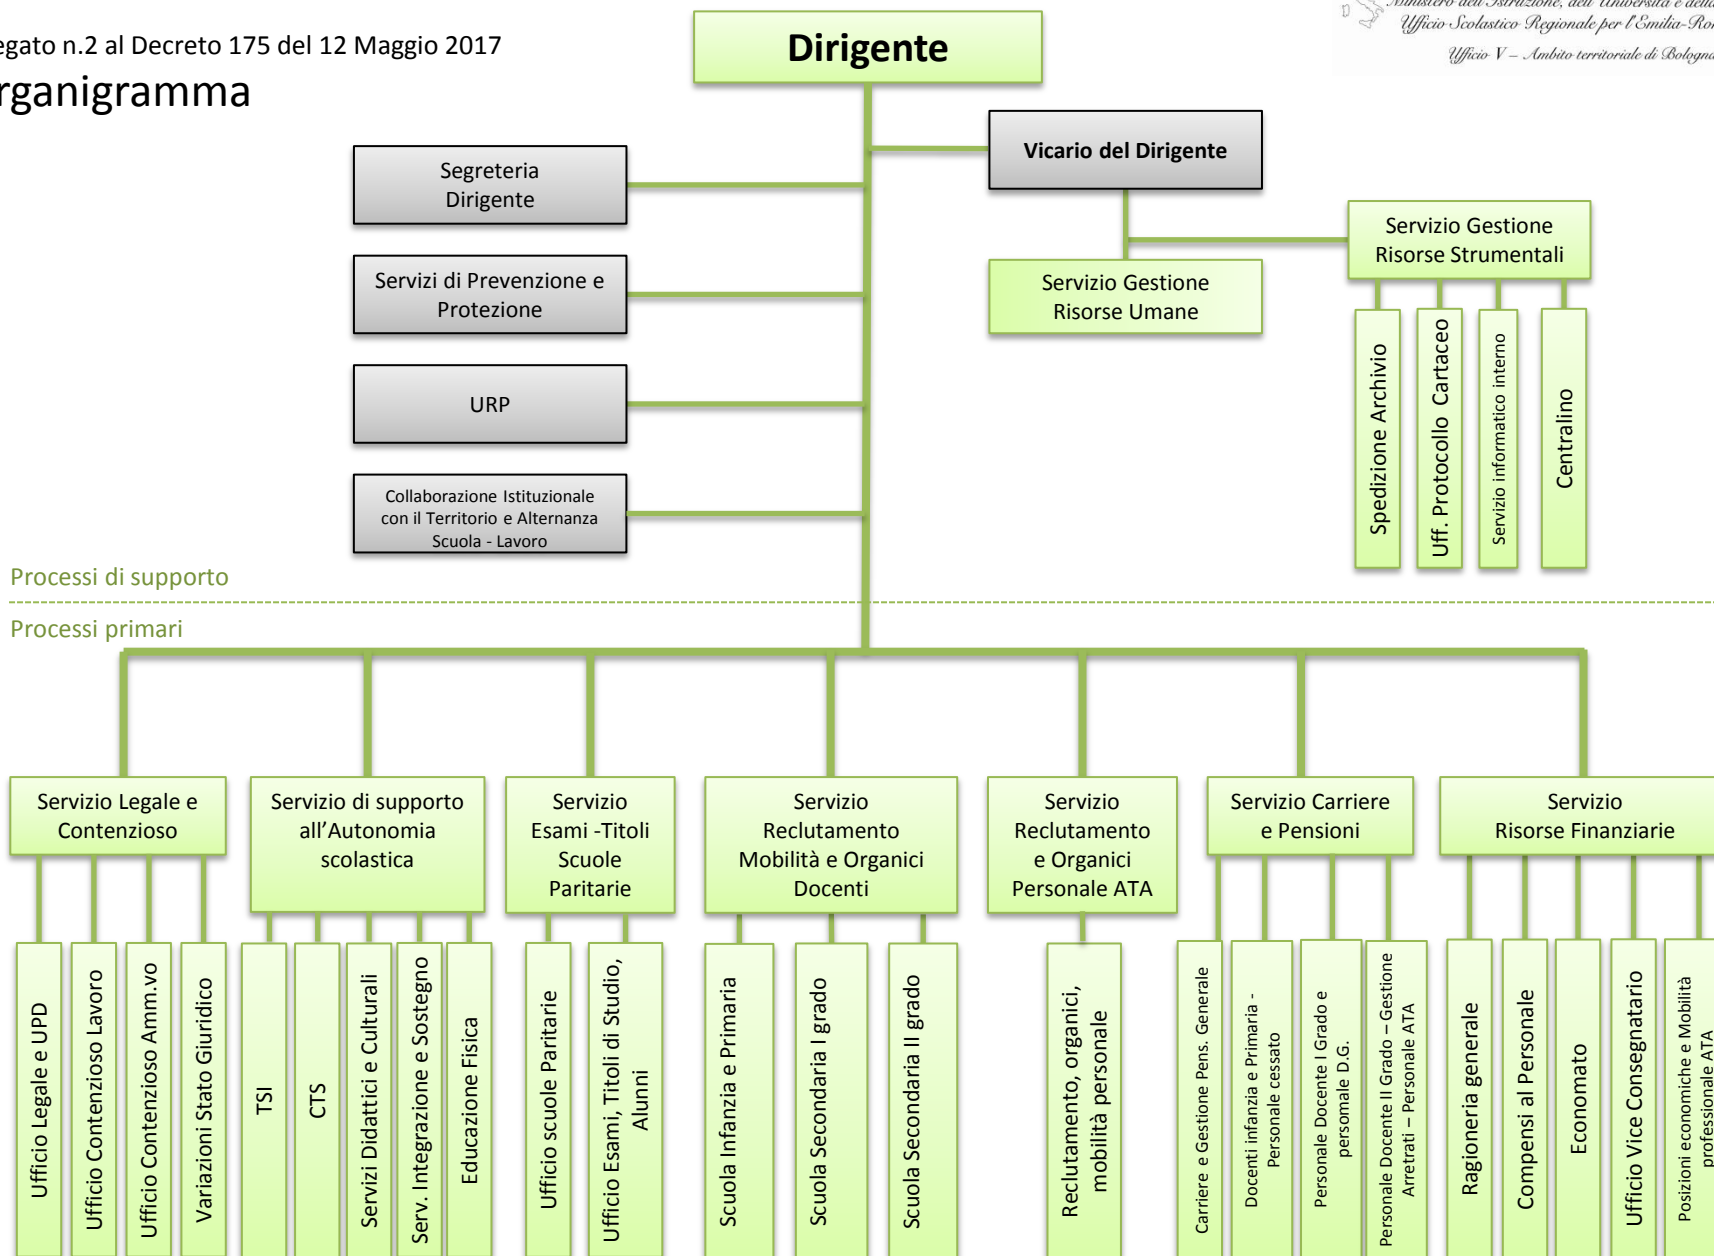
egato n.2 al Decreto 175 del 12 Maggio 2017
rganigramma

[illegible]inistero dell'Istruzione, dell'Università e della
Ufficio Scolastico Regionale per l'Emilia-Ro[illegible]
Ufficio V – Ambito territoriale di Bologna

Dirigente

Vicario del Dirigente

Segreteria Dirigente

Servizi di Prevenzione e Protezione

URP

Collaborazione Istituzionale con il Territorio e Alternanza Scuola - Lavoro

Servizio Gestione Risorse Umane

Servizio Gestione Risorse Strumentali

Spedizione Archivio

Uff. Protocollo Cartaceo

Servizio informatico interno

Centralino

Processi di supporto

Processi primari

Servizio Legale e Contenzioso

Ufficio Legale e UPD

Ufficio Contenzioso Lavoro

Ufficio Contenzioso Amm.vo

Variazioni Stato Giuridico

Servizio di supporto all'Autonomia scolastica

TSI

CTS

Servizi Didattici e Culturali

Serv. Integrazione e Sostegno

Educazione Fisica

Servizio Esami -Titoli Scuole Paritarie

Ufficio scuole Paritarie

Ufficio Esami, Titoli di Studio, Alunni

Servizio Reclutamento Mobilità e Organici Docenti

Scuola Infanzia e Primaria

Scuola Secondaria I grado

Scuola Secondaria II grado

Servizio Reclutamento e Organici Personale ATA

Reclutamento, organici, mobilità personale

Servizio Carriere e Pensioni

Carriere e Gestione Pens. Generale

Docenti infanzia e Primaria - Personale cessato

Personale Docente I Grado e personale D.G.

Personale Docente II Grado – Gestione Arretrati – Personale ATA

Servizio Risorse Finanziarie

Ragioneria generale

Compensi al Personale

Economato

Ufficio Vice Consegnatario

Posizioni economiche e Mobilità professionale ATA